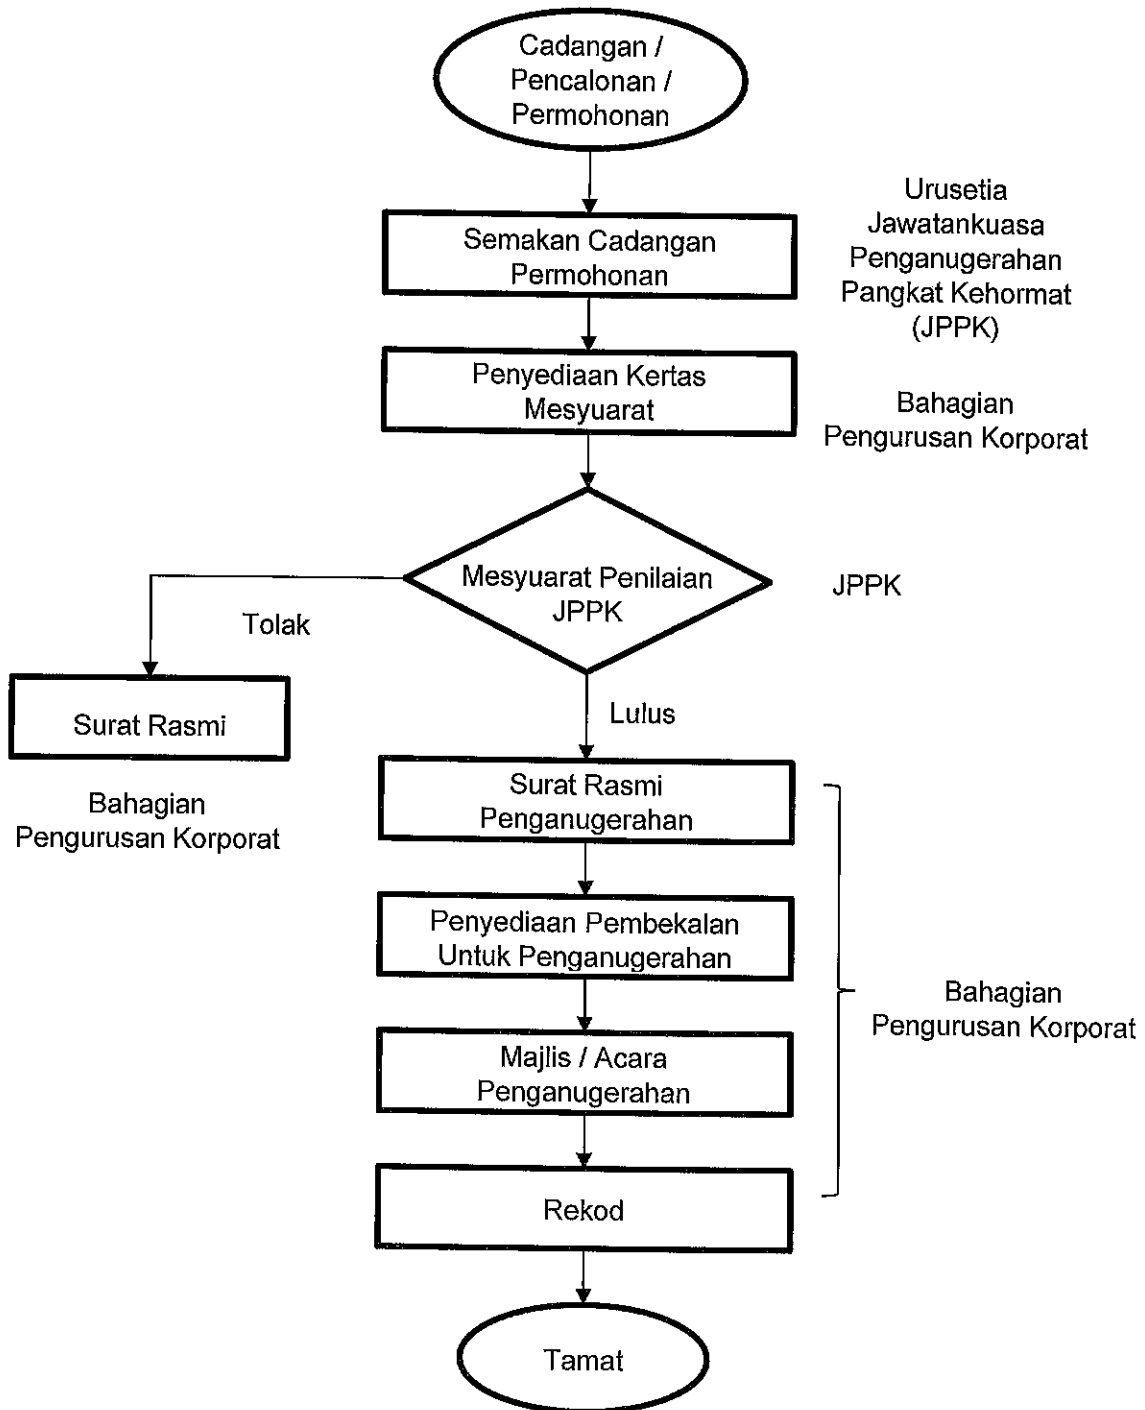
Cadangan / Pencalonan / Permohonan

Semakan Cadangan Permohonan

Urusetia Jawatankuasa Penganugerahan Pangkat Kehormat (JPPK)

Penyediaan Kertas Mesyuarat

Bahagian Pengurusan Korporat

Mesyuarat Penilaian JPPK

JPPK

Tolak

Surat Rasmi

Bahagian Pengurusan Korporat

Lulus

Surat Rasmi Penganugerahan

Penyediaan Pembekalan Untuk Penganugerahan

Majlis / Acara Penganugerahan

Rekod

Bahagian Pengurusan Korporat

Tamat